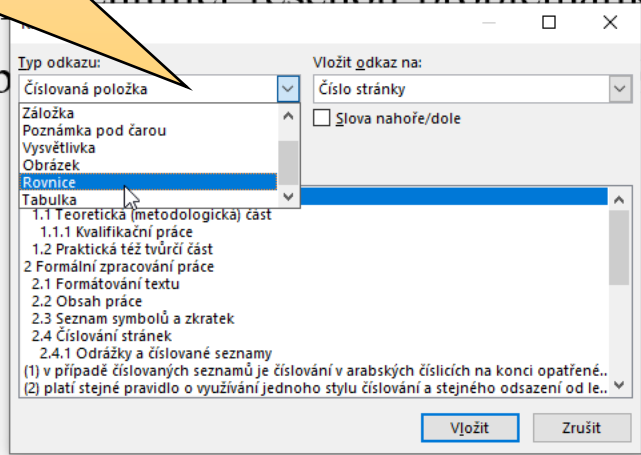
Typ odkazu:

Číslovaná položka

Vložit odkaz na:

Číslo stránky

Záložka
Poznámka pod čarou
Vysvětlivka
Obrázek
Rovnice
Tabulka

Slova nahoře/dole

1.1 Teoretická (metodologická) část
1.1.1 Kvalifikační práce
1.2 Praktická též tvůrčí část
2 Formální zpracování práce
2.1 Formátování textu
2.2 Obsah práce
2.3 Seznam symbolů a zkratek
2.4 Číslování stránek
2.4.1 Odrážky a číslované seznamy
(1) v případě číslovaných seznamů je číslování v arabských číslicích na konci opatřené...
(2) platí stejné pravidlo o využívání jednoho stylu číslování a stejného odsazení od le...

Vložit

Zrušit